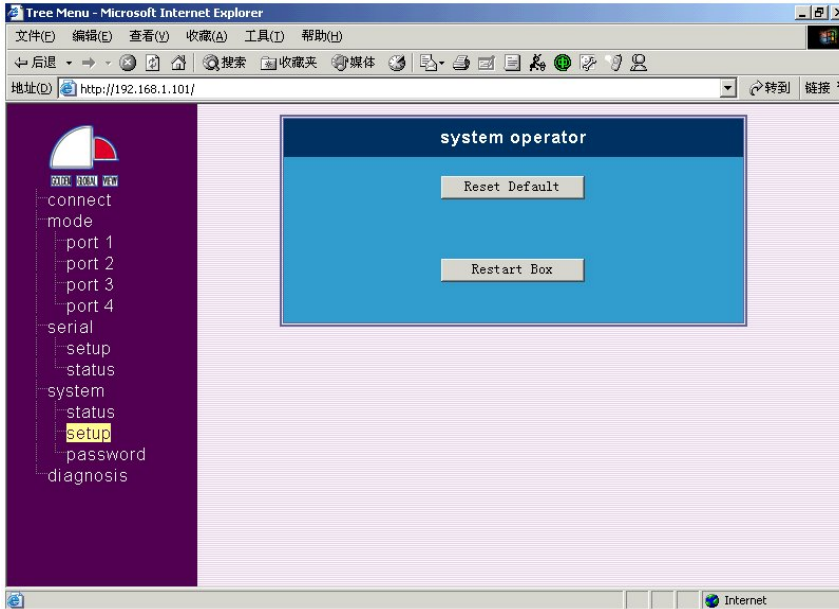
Tree Menu - Microsoft Internet Explorer

文件(F) 编辑(E) 查看(V) 收藏(A) 工具(T) 帮助(H)

后退 搜索 收藏夹 媒体

地址(D) http://192.168.1.101/

转到 链接

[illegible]

connect
mode
port 1
port 2
port 3
port 4
serial
setup
status
system
status
setup
password
diagnosis

system operator

Reset Default

Restart Box

Internet